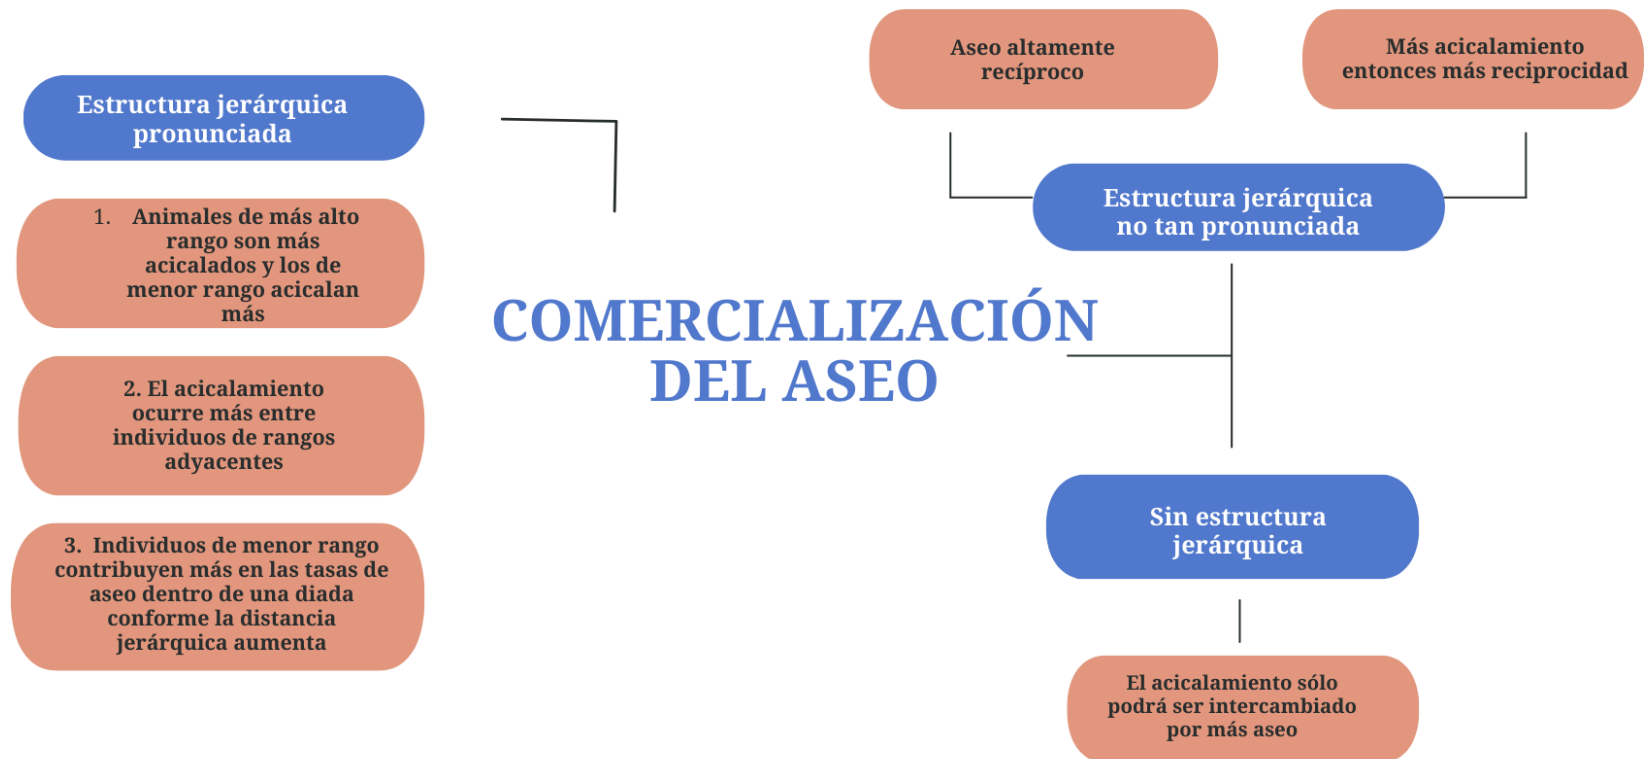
Aseo altamente recíproco

Más acicalamiento entonces más reciprocidad

Estructura jerárquica pronunciada

1. Animales de más alto rango son más acicalados y los de menor rango acicalan más

2. El acicalamiento ocurre más entre individuos de rangos adyacentes

3. Individuos de menor rango contribuyen más en las tasas de aseo dentro de una diada conforme la distancia jerárquica aumenta

COMERCIALIZACIÓN DEL ASEO

Estructura jerárquica no tan pronunciada

Sin estructura jerárquica

El acicalamiento sólo podrá ser intercambiado por más aseo